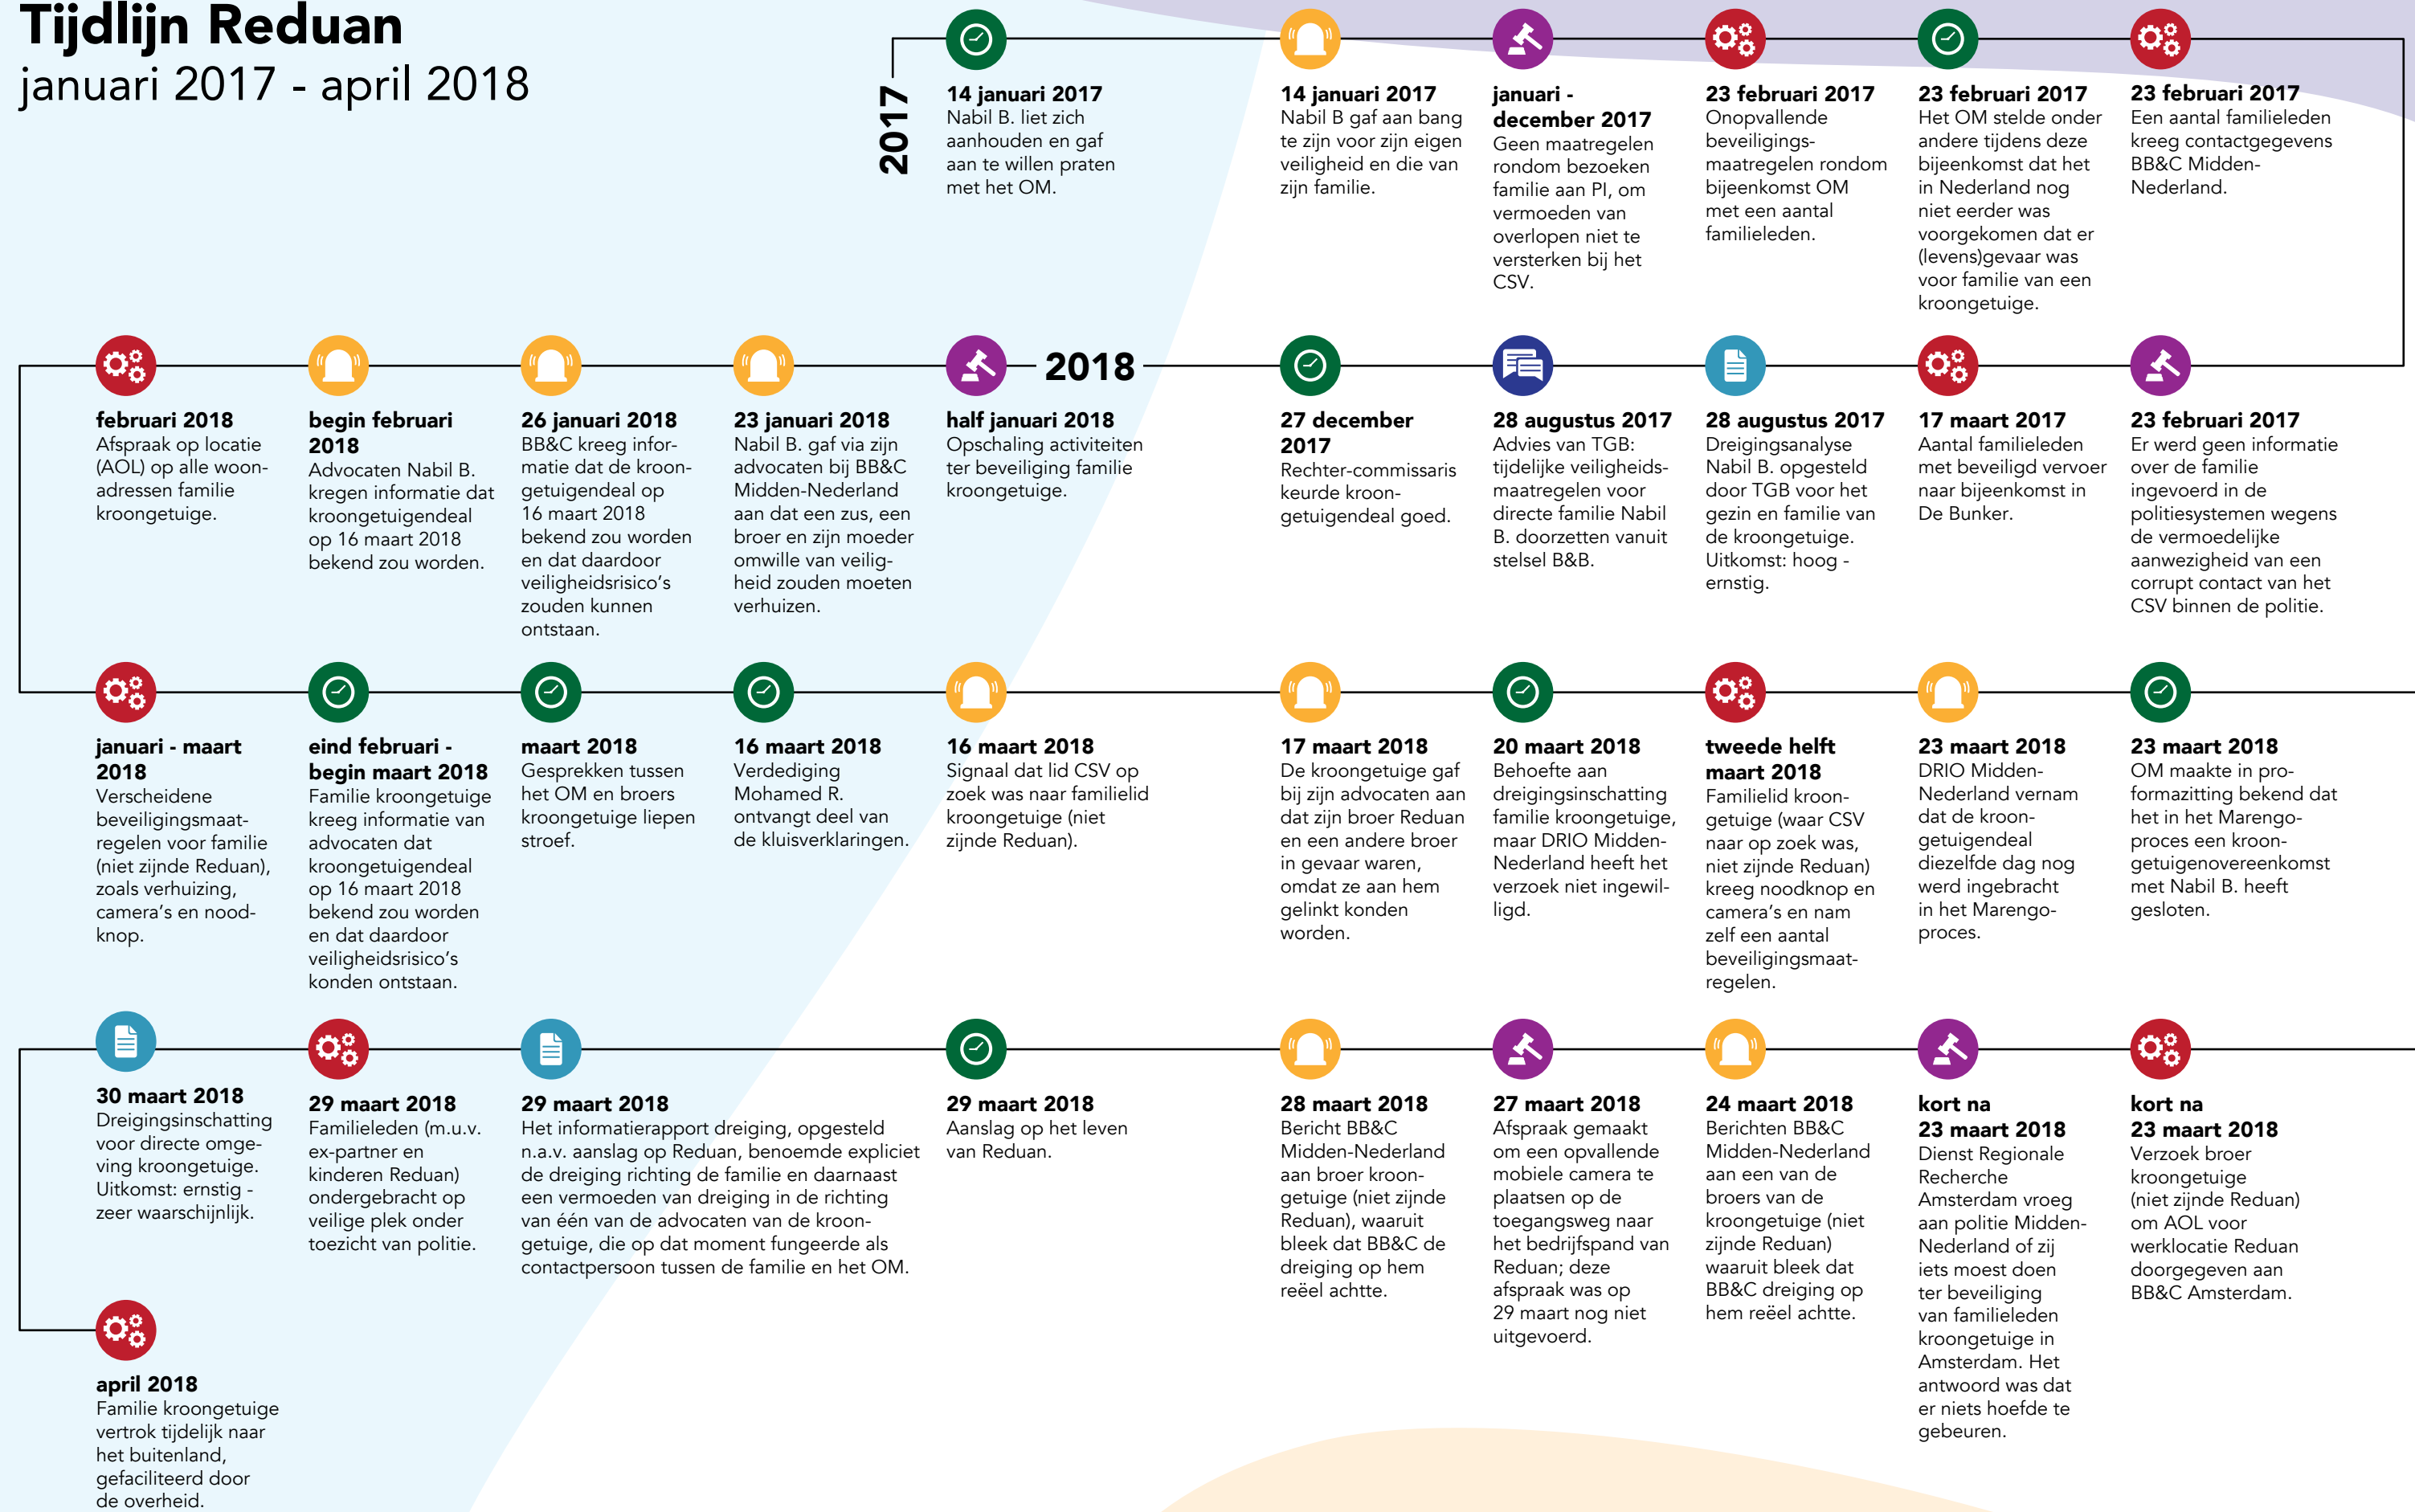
Tijdlijn Reduan
januari 2017 - april 2018

2017

14 januari 2017
Nabil B. liet zich aanhouden en gaf aan te willen praten met het OM.

14 januari 2017
Nabil B gaf aan bang te zijn voor zijn eigen veiligheid en die van zijn familie.

januari - december 2017
Geen maatregelen rondom bezoeken familie aan PI, om vermoeden van overlopen niet te versterken bij het CSV.

23 februari 2017
Onopvallende beveiligingsmaatregelen rondom bijeenkomst OM met een aantal familieleden.

23 februari 2017
Het OM stelde onder andere tijdens deze bijeenkomst dat het in Nederland nog niet eerder was voorgekomen dat er (levens)gevaar was voor familie van een kroongetuige.

23 februari 2017
Een aantal familieleden kreeg contactgegevens BB&C Midden-Nederland.

februari 2018
Afspraak op locatie (AOL) op alle woonadressen familie kroongetuige.

begin februari 2018
Advocaten Nabil B. kregen informatie dat kroongetuigendeal op 16 maart 2018 bekend zou worden.

26 januari 2018
BB&C kreeg informatie dat de kroongetuigendeal op 16 maart 2018 bekend zou worden en dat daardoor veiligheidsrisico's zouden kunnen ontstaan.

23 januari 2018
Nabil B. gaf via zijn advocaten bij BB&C Midden-Nederland aan dat een zus, een broer en zijn moeder omwille van veiligheid zouden moeten verhuizen.

half januari 2018
Opschaling activiteiten ter beveiliging familie kroongetuige.

2018

27 december 2017
Rechter-commissaris keurde kroongetuigendeal goed.

28 augustus 2017
Advies van TGB: tijdelijke veiligheidsmaatregelen voor directe familie Nabil B. doorzetten vanuit stelsel B&B.

28 augustus 2017
Dreigingsanalyse Nabil B. opgesteld door TGB voor het gezin en familie van de kroongetuige. Uitkomst: hoog - ernstig.

17 maart 2017
Aantal familieleden met beveiligd vervoer naar bijeenkomst in De Bunker.

23 februari 2017
Er werd geen informatie over de familie ingevoerd in de politiesystemen wegens de vermoedelijke aanwezigheid van een corrupt contact van het CSV binnen de politie.

januari - maart 2018
Verscheidene beveiligingsmaatregelen voor familie (niet zijnde Reduan), zoals verhuizing, camera's en noodknop.

eind februari - begin maart 2018
Familie kroongetuige kreeg informatie van advocaten dat kroongetuigendeal op 16 maart 2018 bekend zou worden en dat daardoor veiligheidsrisico's konden ontstaan.

maart 2018
Gesprekken tussen het OM en broers kroongetuige liepen stroef.

16 maart 2018
Verdediging Mohamed R. ontvangt deel van de kluisverklaringen.

16 maart 2018
Signaal dat lid CSV op zoek was naar familielid kroongetuige (niet zijnde Reduan).

17 maart 2018
De kroongetuige gaf bij zijn advocaten aan dat zijn broer Reduan en een andere broer in gevaar waren, omdat ze aan hem gelinkt konden worden.

20 maart 2018
Behoefte aan dreigingsinschatting familie kroongetuige, maar DRIO Midden-Nederland heeft het verzoek niet ingewilligd.

tweede helft maart 2018
Familielid kroongetuige (waar CSV naar op zoek was, niet zijnde Reduan) kreeg noodknop en camera's en nam zelf een aantal beveiligingsmaatregelen.

23 maart 2018
DRIO Midden-Nederland vernam dat de kroongetuigendeal diezelfde dag nog werd ingebracht in het Marengo-proces.

23 maart 2018
OM maakte in proformazitting bekend dat het in het Marengo-proces een kroongetuigenovereenkomst met Nabil B. heeft gesloten.

30 maart 2018
Dreigingsinschatting voor directe omgeving kroongetuige. Uitkomst: ernstig - zeer waarschijnlijk.

29 maart 2018
Familieleden (m.u.v. ex-partner en kinderen Reduan) ondergebracht op veilige plek onder toezicht van politie.

29 maart 2018
Het informatierapport dreiging, opgesteld n.a.v. aanslag op Reduan, benoemde expliciet de dreiging richting de familie en daarnaast een vermoeden van dreiging in de richting van één van de advocaten van de kroongetuige, die op dat moment fungeerde als contactpersoon tussen de familie en het OM.

29 maart 2018
Aanslag op het leven van Reduan.

28 maart 2018
Bericht BB&C Midden-Nederland aan broer kroongetuige (niet zijnde Reduan), waaruit bleek dat BB&C de dreiging op hem reëel achtte.

27 maart 2018
Afspraak gemaakt om een opvallende mobiele camera te plaatsen op de toegangsweg naar het bedrijfspand van Reduan; deze afspraak was op 29 maart nog niet uitgevoerd.

24 maart 2018
Berichten BB&C Midden-Nederland aan een van de broers van de kroongetuige (niet zijnde Reduan) waaruit bleek dat BB&C dreiging op hem reëel achtte.

kort na 23 maart 2018
Dienst Regionale Recherche Amsterdam vroeg aan politie Midden-Nederland of zij iets moest doen ter beveiliging van familieleden kroongetuige in Amsterdam. Het antwoord was dat er niets hoefde te gebeuren.

kort na 23 maart 2018
Verzoek broer kroongetuige (niet zijnde Reduan) om AOL voor werklocatie Reduan doorgegeven aan BB&C Amsterdam.

april 2018
Familie kroongetuige vertrok tijdelijk naar het buitenland, gefaciliteerd door de overheid.